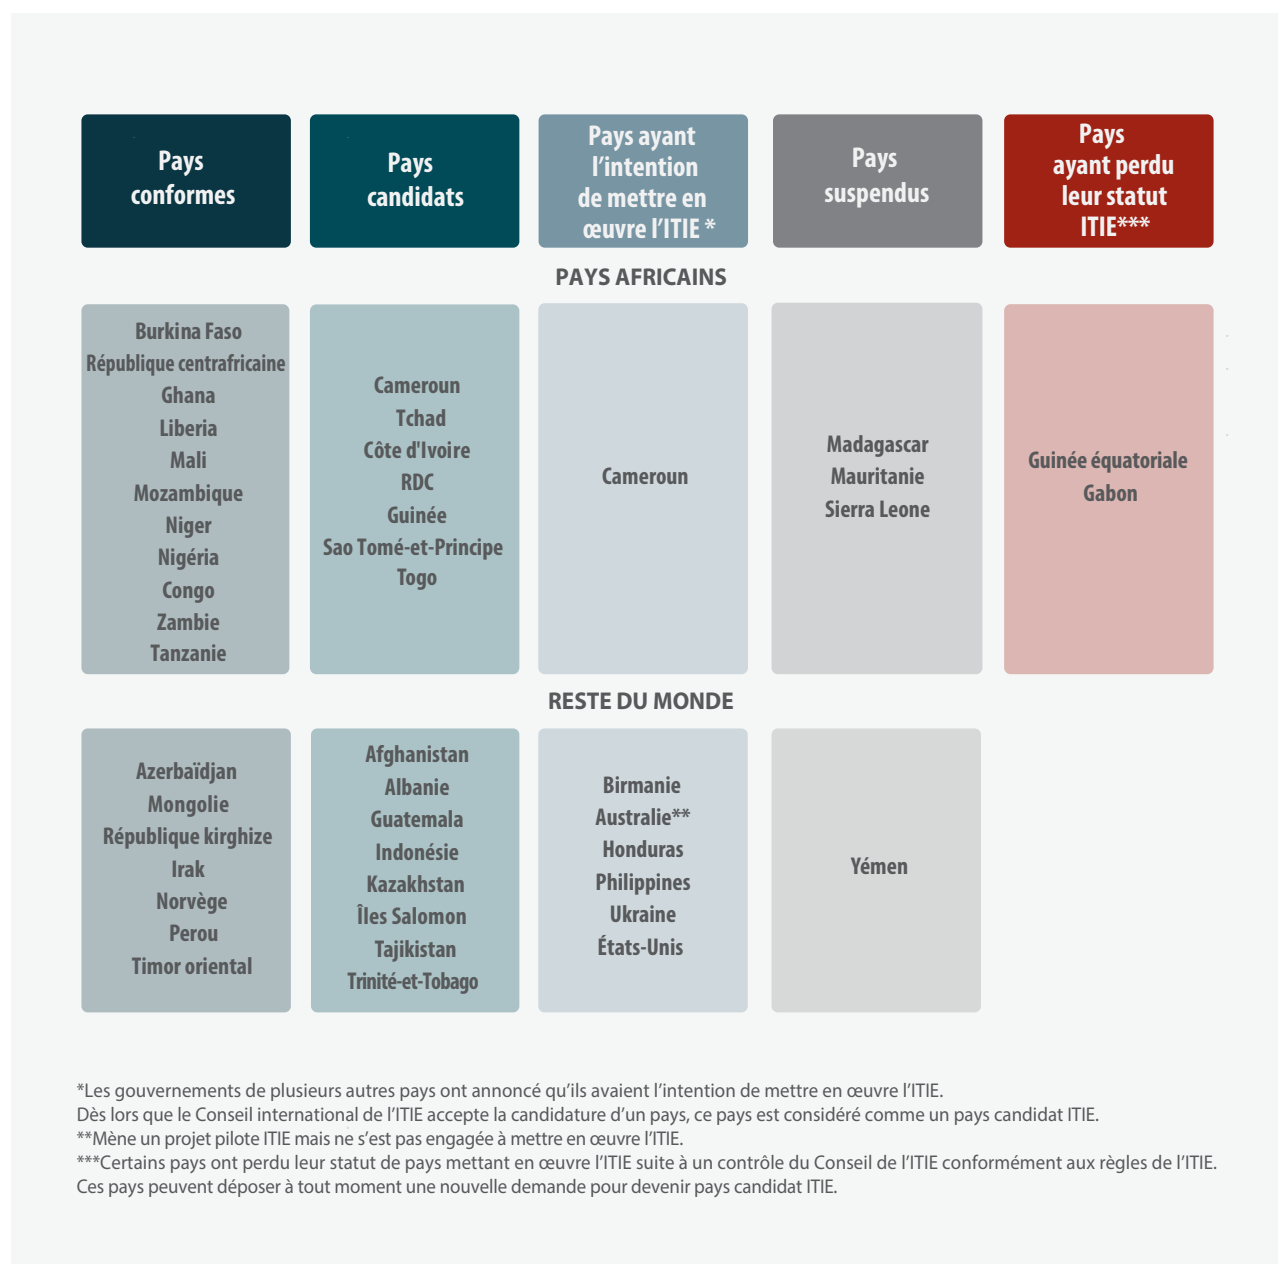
| Pays conformes | Pays candidats | Pays ayant l'intention de mettre en œuvre l'ITIE * | Pays suspendus | Pays ayant perdu leur statut ITIE*** |
|---|---|---|---|---|

PAYS AFRICAINS

| Burkina Faso<br>République centrafricaine<br>Ghana<br>Liberia<br>Mali<br>Mozambique<br>Niger<br>Nigéria<br>Congo<br>Zambie<br>Tanzanie | Cameroun<br>Tchad<br>Côte d'Ivoire<br>RDC<br>Guinée<br>Sao Tomé-et-Principe<br>Togo | Cameroun | Madagascar<br>Mauritanie<br>Sierra Leone | Guinée équatoriale<br>Gabon |
|---|---|---|---|---|

RESTE DU MONDE

| Azerbaïdjan<br>Mongolie<br>République kirghize<br>Irak<br>Norvège<br>Perou<br>Timor oriental | Afghanistan<br>Albanie<br>Guatemala<br>Indonésie<br>Kazakhstan<br>Îles Salomon<br>Tajikistan<br>Trinité-et-Tobago | Birmanie<br>Australie**<br>Honduras<br>Philippines<br>Ukraine<br>États-Unis | Yémen | |
|---|---|---|---|---|

*Les gouvernements de plusieurs autres pays ont annoncé qu'ils avaient l'intention de mettre en œuvre l'ITIE.
Dès lors que le Conseil international de l'ITIE accepte la candidature d'un pays, ce pays est considéré comme un pays candidat ITIE.
**Mène un projet pilote ITIE mais ne s'est pas engagée à mettre en œuvre l'ITIE.
***Certains pays ont perdu leur statut de pays mettant en œuvre l'ITIE suite à un contrôle du Conseil de l'ITIE conformément aux règles de l'ITIE.
Ces pays peuvent déposer à tout moment une nouvelle demande pour devenir pays candidat ITIE.